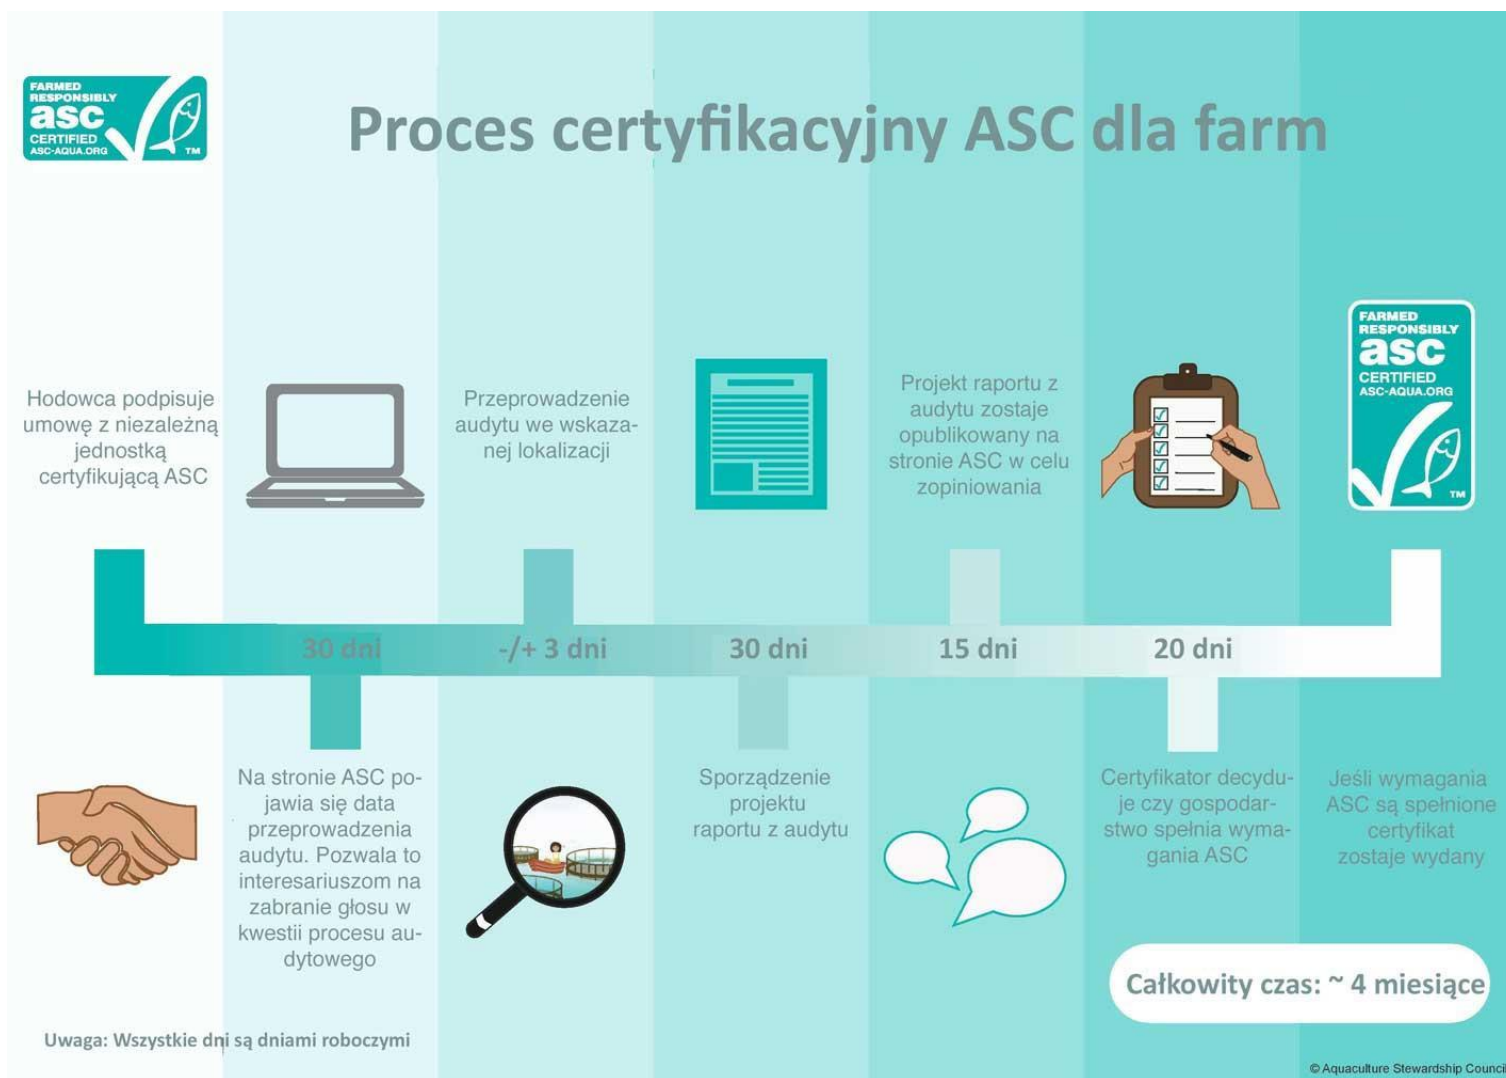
FARMED RESPONSIBLY asc CERTIFIED ASC-AQUA.ORG TM

Proces certyfikacyjny ASC dla farm

Hodowca podpisuje umowę z niezależną jednostką certyfikującą ASC

Przeprowadzenie audytu we wskazanej lokalizacji

Projekt raportu z audytu zostaje opublikowany na stronie ASC w celu zopiniowania

FARMED RESPONSIBLY asc CERTIFIED ASC-AQUA.ORG TM

30 dni

-/+ 3 dni

30 dni

15 dni

20 dni

Na stronie ASC pojawia się data przeprowadzenia audytu. Pozwala to interesariuszom na zabranie głosu w kwestii procesu audytowego

Sporządzenie projektu raportu z audytu

Certyfikator decyduje czy gospodarstwo spełnia wymagania ASC

Jeśli wymagania ASC są spełnione certyfikat zostaje wydany

Całkowity czas: ~ 4 miesiące

Uwaga: Wszystkie dni są dniami roboczymi

© Aquaculture Stewardship Council